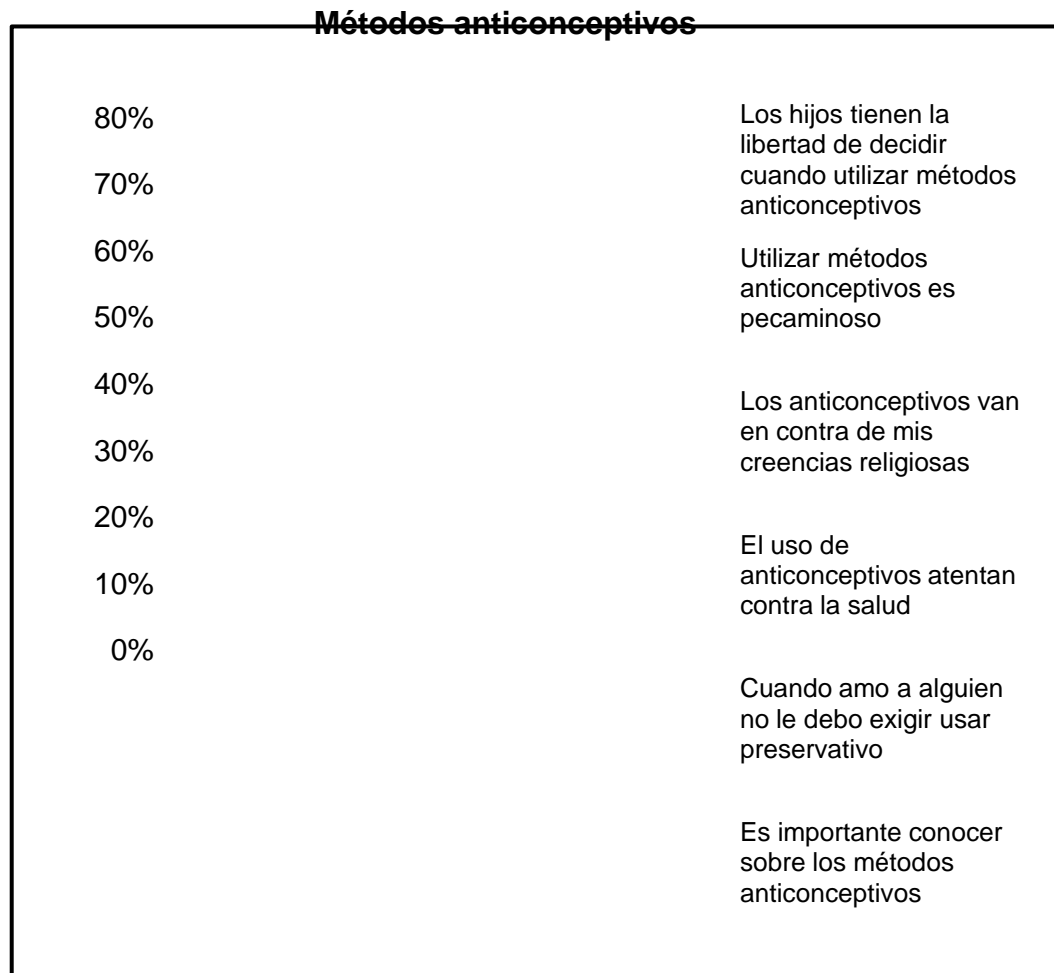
Métodos anticonceptivos

80%

70%

60%

50%

40%

30%

20%

10%

0%

Los hijos tienen la libertad de decidir cuando utilizar métodos anticonceptivos

Utilizar métodos anticonceptivos es pecaminoso

Los anticonceptivos van en contra de mis creencias religiosas

El uso de anticonceptivos atentan contra la salud

Cuando amo a alguien no le debo exigir usar preservativo

Es importante conocer sobre los métodos anticonceptivos